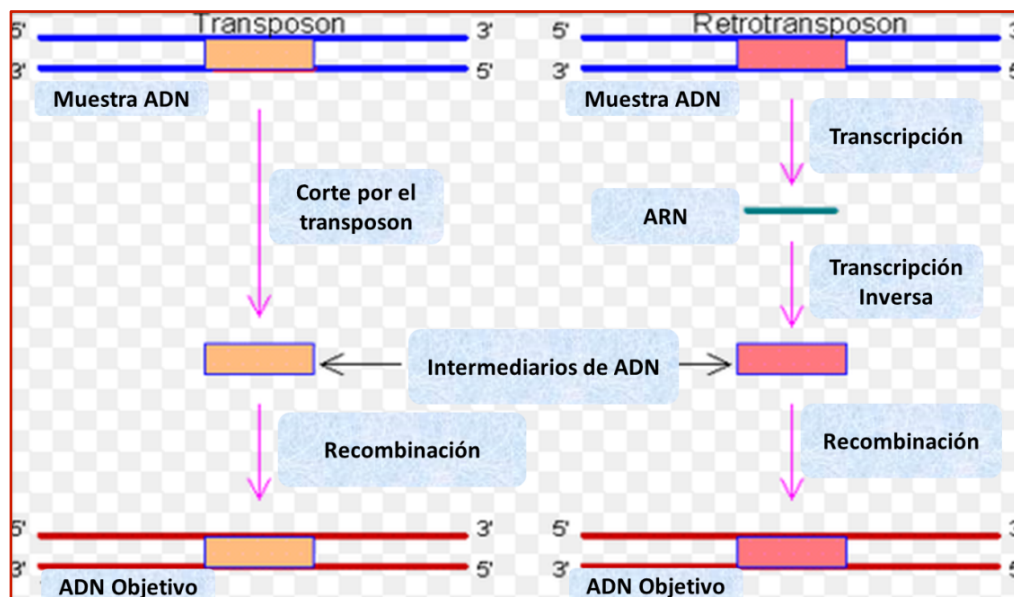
Transposon

5' 3'
3' 5'

Muestra ADN

Corte por el transposon

Retrotransposon

5' 3'
3' 5'

Muestra ADN

Transcripción

ARN

Transcripción Inversa

Intermediarios de ADN

Recombinación

Recombinación

5' 3'
3' 5'

ADN Objetivo

5' 3'
3' 5'

ADN Objetivo